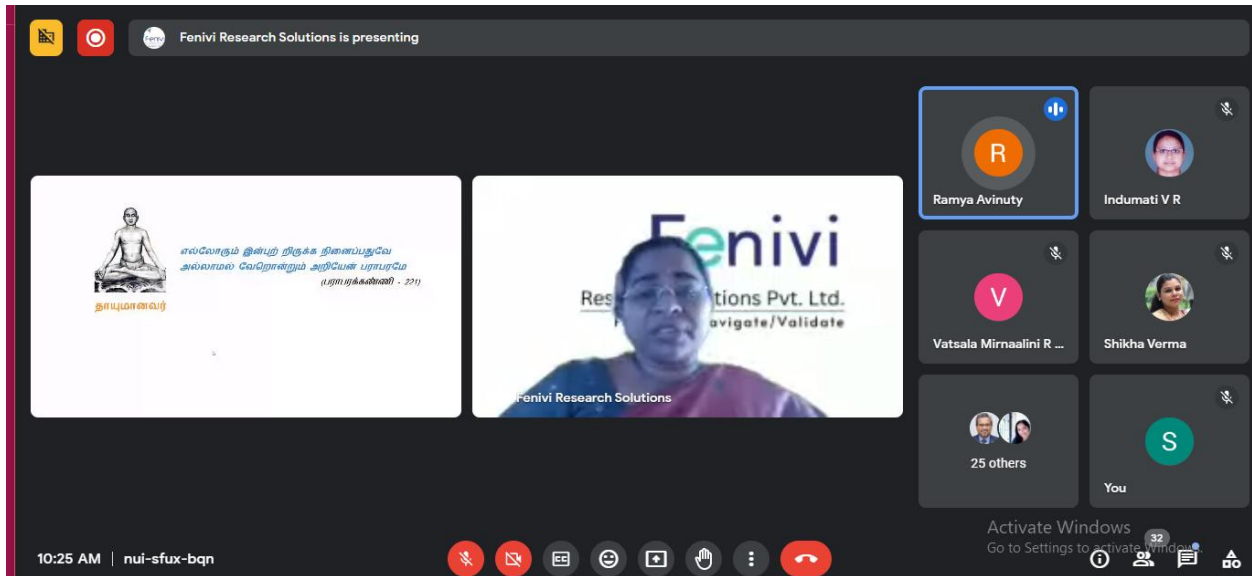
Fenivi Research Solutions is presenting

எல்லோரும் இன்புற் றிருக்க நினைப்பதுவே
அல்லாமல் வேறொன்றும் அறியேன் பராபரமே
(பராபரக்கண்ணி - 221)

தாயுமானவர்

F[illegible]nivi
Res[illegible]tions Pvt. Ltd.
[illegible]avigate/Validate

Fenivi Research Solutions

R
Ramya Avinuty

Indumati V R

V
Vatsala Mirnaalini R ...

Shikha Verma

25 others

S
You

Activate Windows
Go to Settings to activate Window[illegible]

32

10:25 AM | nui-sfux-bqn